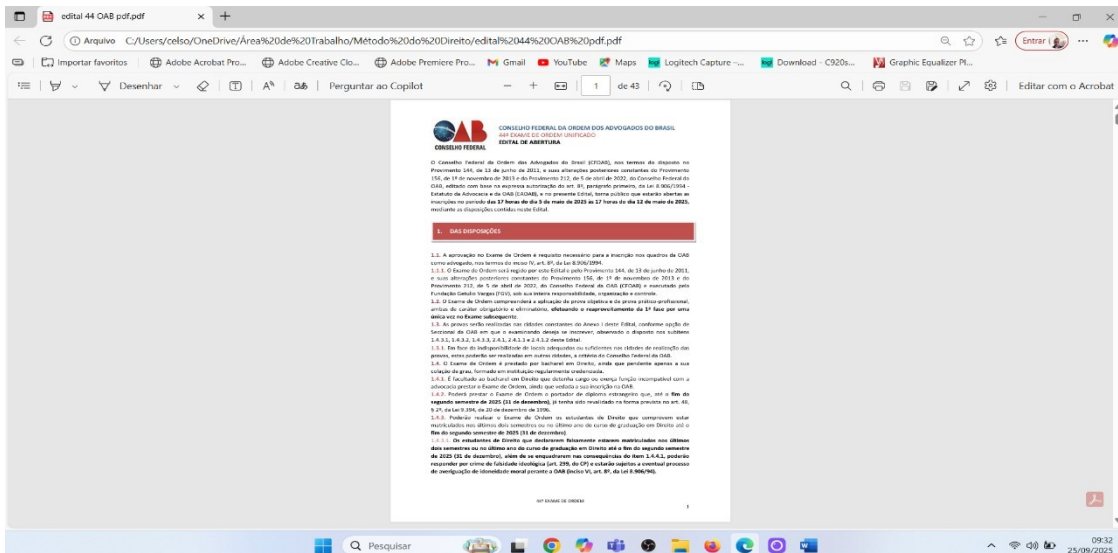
edital 44 OAB pdf.pdf

Arquivo C:/Users/celso/OneDrive/Área%20de%20Trabalho/Método%20do%20Direito/edital%2044%20OAB%20pdf.pdf

Entrar

Importar favoritos | Adobe Acrobat Pro... | Adobe Creative Clo... | Adobe Premiere Pro... | Gmail | YouTube | Maps | Logitech Capture -... | Download - C920s... | Graphic Equalizer Pl...

Desenhar | Perguntar ao Copilot | 1 de 43 | Editar com o Acrobat

OAB CONSELHO FEDERAL

CONSELHO FEDERAL DA ORDEM DOS ADVOGADOS DO BRASIL
44º EXAME DE ORDEM UNIFICADO
EDITAL DE ABERTURA

O Conselho Federal da Ordem dos Advogados do Brasil (CFOAB), nos termos do disposto no Provimento 144, de 13 de junho de 2011, e suas alterações posteriores constantes do Provimento 156, de 1º de novembro de 2013 e do Provimento 212, de 5 de abril de 2022, do Conselho Federal da OAB, editado com base na expressa autorização do art. 8º, parágrafo primeiro, da Lei 8.906/1994 - Estatuto da Advocacia e da OAB (EAOAB), e no presente Edital, torna público que estarão abertas as inscrições no período das 17 horas do dia 5 de maio de 2025 às 17 horas do dia 12 de maio de 2025, mediante as disposições contidas neste Edital.

1. DAS DISPOSIÇÕES

1.1. A aprovação no Exame de Ordem é requisito necessário para a inscrição nos quadros da OAB como advogado, nos termos do inciso IV, art. 8º, da Lei 8.906/1994.
1.1.1. O Exame de Ordem será regido por este Edital e pelo Provimento 144, de 13 de junho de 2011, e suas alterações posteriores constantes do Provimento 156, de 1º de novembro de 2013 e do Provimento 212, de 5 de abril de 2022, do Conselho Federal da OAB (CFOAB) e executado pela Fundação Getulio Vargas (FGV), sob sua inteira responsabilidade, organização e controle.
1.2. O Exame de Ordem compreenderá a aplicação da prova objetiva e de prova prático-profissional, ambas de caráter obrigatório e eliminatório, efetuando o reaproveitamento da 1ª fase por uma única vez no Exame subsequente.
1.3. As provas serão realizadas nas cidades constantes do Anexo I deste Edital, conforme opção de Seccional da OAB em que o examinando deseja se inscrever, observado o disposto nos subitens 1.4.3.1, 1.4.3.2, 1.4.3.3, 2.4.1, 2.4.1.1 e 2.4.1.2 deste Edital.
1.3.1. Em face da indisponibilidade de locais adequados ou suficientes nas cidades de realização das provas, estas poderão ser realizadas em outras cidades, a critério do Conselho Federal da OAB.
1.4. O Exame de Ordem é prestado por bacharel em Direito, ainda que pendente apenas a sua colação de grau, formado em instituição regularmente credenciada.
1.4.1. É facultado ao bacharel em Direito que detenha cargo ou exerça função incompatível com a advocacia prestar o Exame de Ordem, ainda que vedada a sua inscrição na OAB.
1.4.2. Poderá prestar o Exame de Ordem o portador de diploma estrangeiro que, até o fim do segundo semestre de 2025 (31 de dezembro), já tenha sido revalidado na forma prevista no art. 48, § 2º, da Lei 9.394, de 20 de dezembro de 1996.
1.4.3. Poderão realizar o Exame de Ordem os estudantes de Direito que comprovem estar matriculados nos últimos dois semestres ou no último ano do curso de graduação em Direito até o fim do segundo semestre de 2025 (31 de dezembro).
1.4.3.1. Os estudantes de Direito que declararem falsamente estarem matriculados nos últimos dois semestres ou no último ano do curso de graduação em Direito até o fim do segundo semestre de 2025 (31 de dezembro), além de se enquadrarem nas consequências do item 1.4.4.1, poderão responder por crime de falsidade ideológica (art. 299, do CP) e estarão sujeitos a eventual processo de averiguação de idoneidade moral perante a OAB (inciso VI, art. 8º, da Lei 8.906/94).

44º EXAME DE ORDEM
1

Pesquisar

09:32
25/09/2025